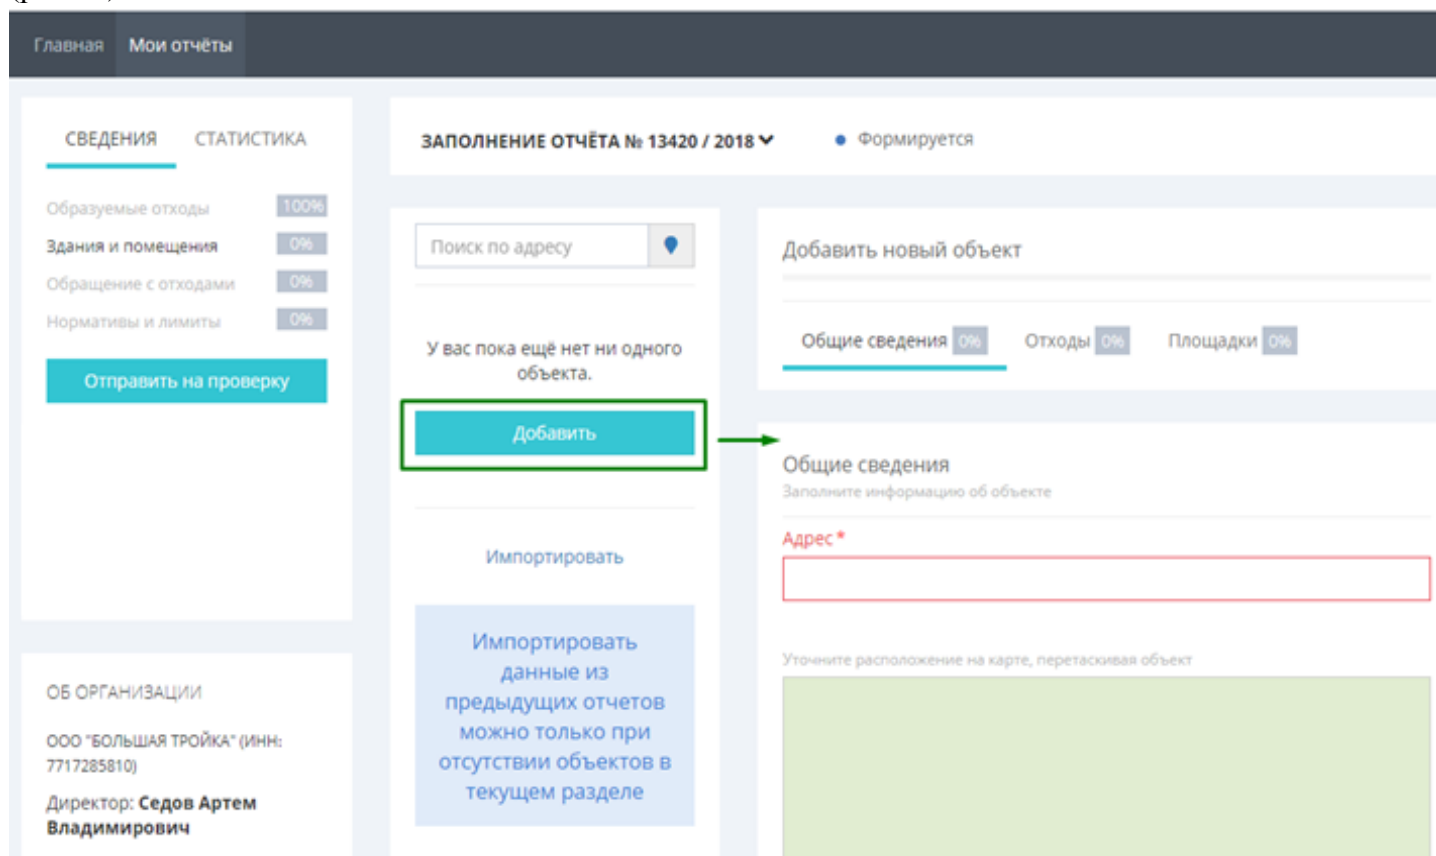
Главная Мои отчёты

СВЕДЕНИЯ СТАТИСТИКА

Образуемые отходы 100%
Здания и помещения 0%
Обращение с отходами 0%
Нормативы и лимиты 0%

Отправить на проверку

ОБ ОРГАНИЗАЦИИ

ООО "БОЛЬШАЯ ТРОЙКА" (ИНН: 7717285810)

Директор: Седов Артем Владимирович

ЗАПОЛНЕНИЕ ОТЧЁТА № 13420 / 2018

Формируется

Поиск по адресу

У вас пока ещё нет ни одного объекта.

Добавить

Импортировать

Импортировать данные из предыдущих отчетов можно только при отсутствии объектов в текущем разделе

Добавить новый объект

Общие сведения 0% Отходы 0% Площадки 0%

Общие сведения
Заполните информацию об объекте

Адрес *

Уточните расположение на карте, перетаскивая объект